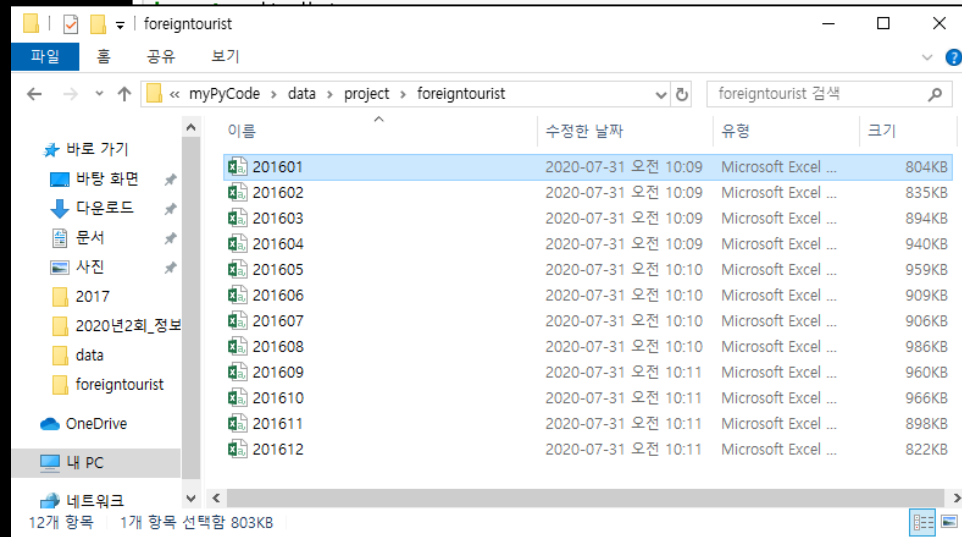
foreigntourist

파일 홈 공유 보기

« myPyCode › data › project › foreigntourist

foreigntourist 검색

바로 가기
바탕 화면
다운로드
문서
사진
2017
2020년2회_정보
data
foreigntourist
OneDrive
내 PC
네트워크

| 이름 | 수정한 날짜 | 유형 | 크기 |
|---|---|---|---|
| 201601 | 2020-07-31 오전 10:09 | Microsoft Excel ... | 804KB |
| 201602 | 2020-07-31 오전 10:09 | Microsoft Excel ... | 835KB |
| 201603 | 2020-07-31 오전 10:09 | Microsoft Excel ... | 894KB |
| 201604 | 2020-07-31 오전 10:09 | Microsoft Excel ... | 940KB |
| 201605 | 2020-07-31 오전 10:10 | Microsoft Excel ... | 959KB |
| 201606 | 2020-07-31 오전 10:10 | Microsoft Excel ... | 909KB |
| 201607 | 2020-07-31 오전 10:10 | Microsoft Excel ... | 906KB |
| 201608 | 2020-07-31 오전 10:10 | Microsoft Excel ... | 986KB |
| 201609 | 2020-07-31 오전 10:11 | Microsoft Excel ... | 960KB |
| 201610 | 2020-07-31 오전 10:11 | Microsoft Excel ... | 966KB |
| 201611 | 2020-07-31 오전 10:11 | Microsoft Excel ... | 898KB |
| 201612 | 2020-07-31 오전 10:11 | Microsoft Excel ... | 822KB |

12개 항목 1개 항목 선택함 803KB